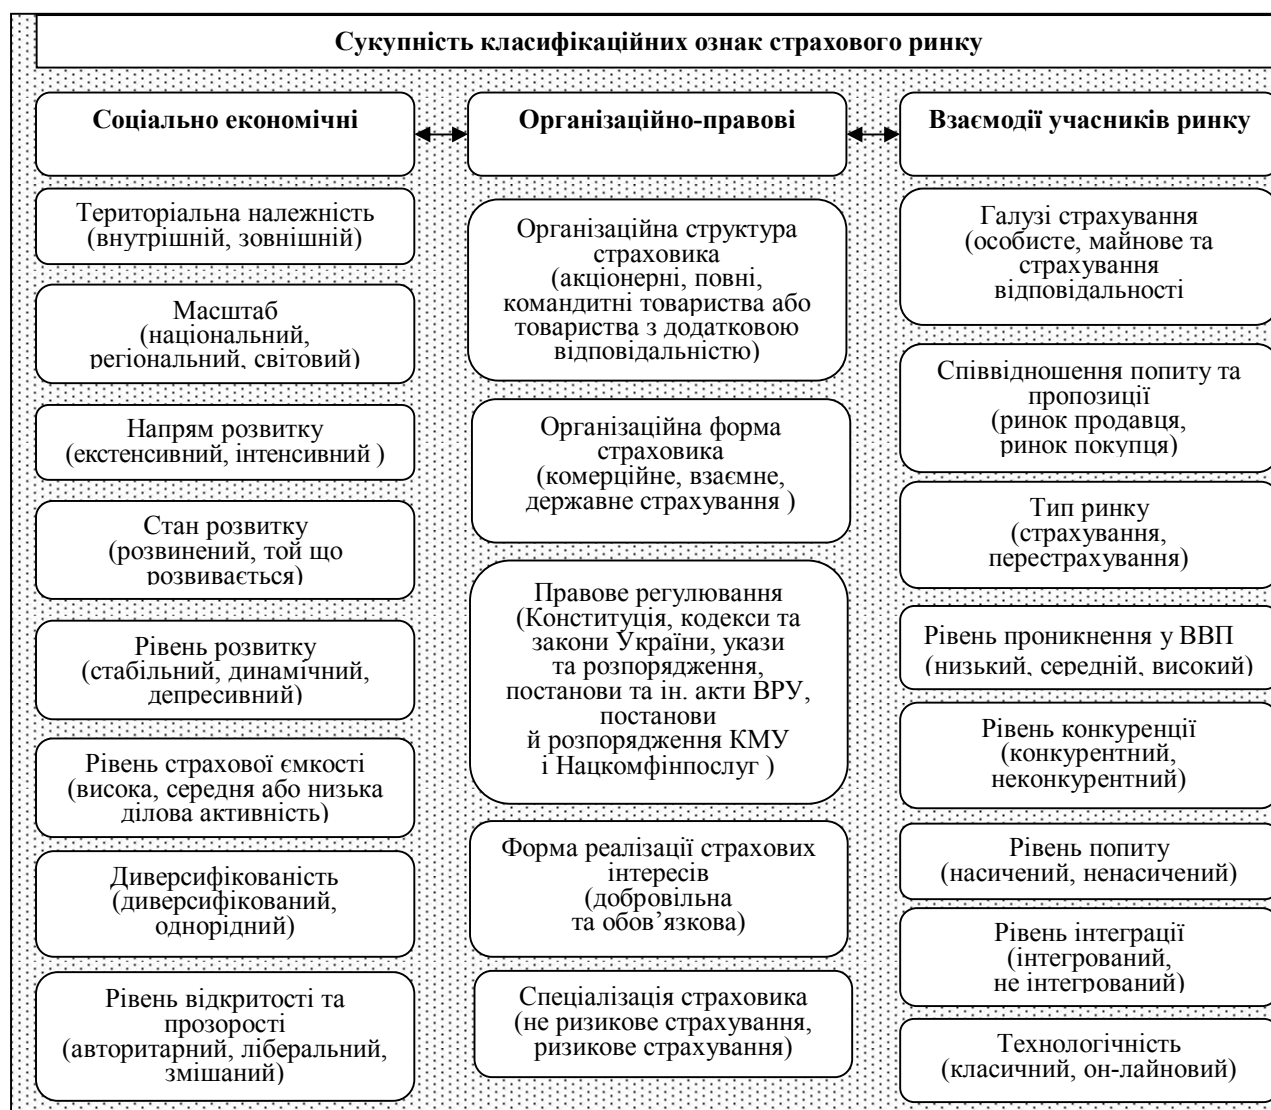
Сукупність класифікаційних ознак страхового ринку

Соціально економічні

Територіальна належність (внутрішній, зовнішній)

Масштаб (національний, регіональний, світовий)

Напрям розвитку (екстенсивний, інтенсивний )

Стан розвитку (розвинений, той що розвивається)

Рівень розвитку (стабільний, динамічний, депресивний)

Рівень страхової ємкості (висока, середня або низька ділова активність)

Диверсифікованість (диверсифікований, однорідний)

Рівень відкритості та прозорості (авторитарний, ліберальний, змішаний)

Організаційно-правові

Організаційна структура страховика (акціонерні, повні, командитні товариства або товариства з додатковою відповідальністю)

Організаційна форма страховика (комерційне, взаємне, державне страхування )

Правове регулювання (Конституція, кодекси та закони України, укази та розпорядження, постанови та ін. акти ВРУ, постанови й розпорядження КМУ і Нацкомфінпослуг )

Форма реалізації страхових інтересів (добровільна та обов'язкова)

Спеціалізація страховика (не ризикове страхування, ризикове страхування)

Взаємодії учасників ринку

Галузі страхування (особисте, майнове та страхування відповідальності

Співвідношення попиту та пропозиції (ринок продавця, ринок покупця)

Тип ринку (страхування, перестрахування)

Рівень проникнення у ВВП (низький, середній, високий)

Рівень конкуренції (конкурентний, неконкурентний)

Рівень попиту (насичений, ненасичений)

Рівень інтеграції (інтегрований, не інтегрований)

Технологічність (класичний, он-лайновий)